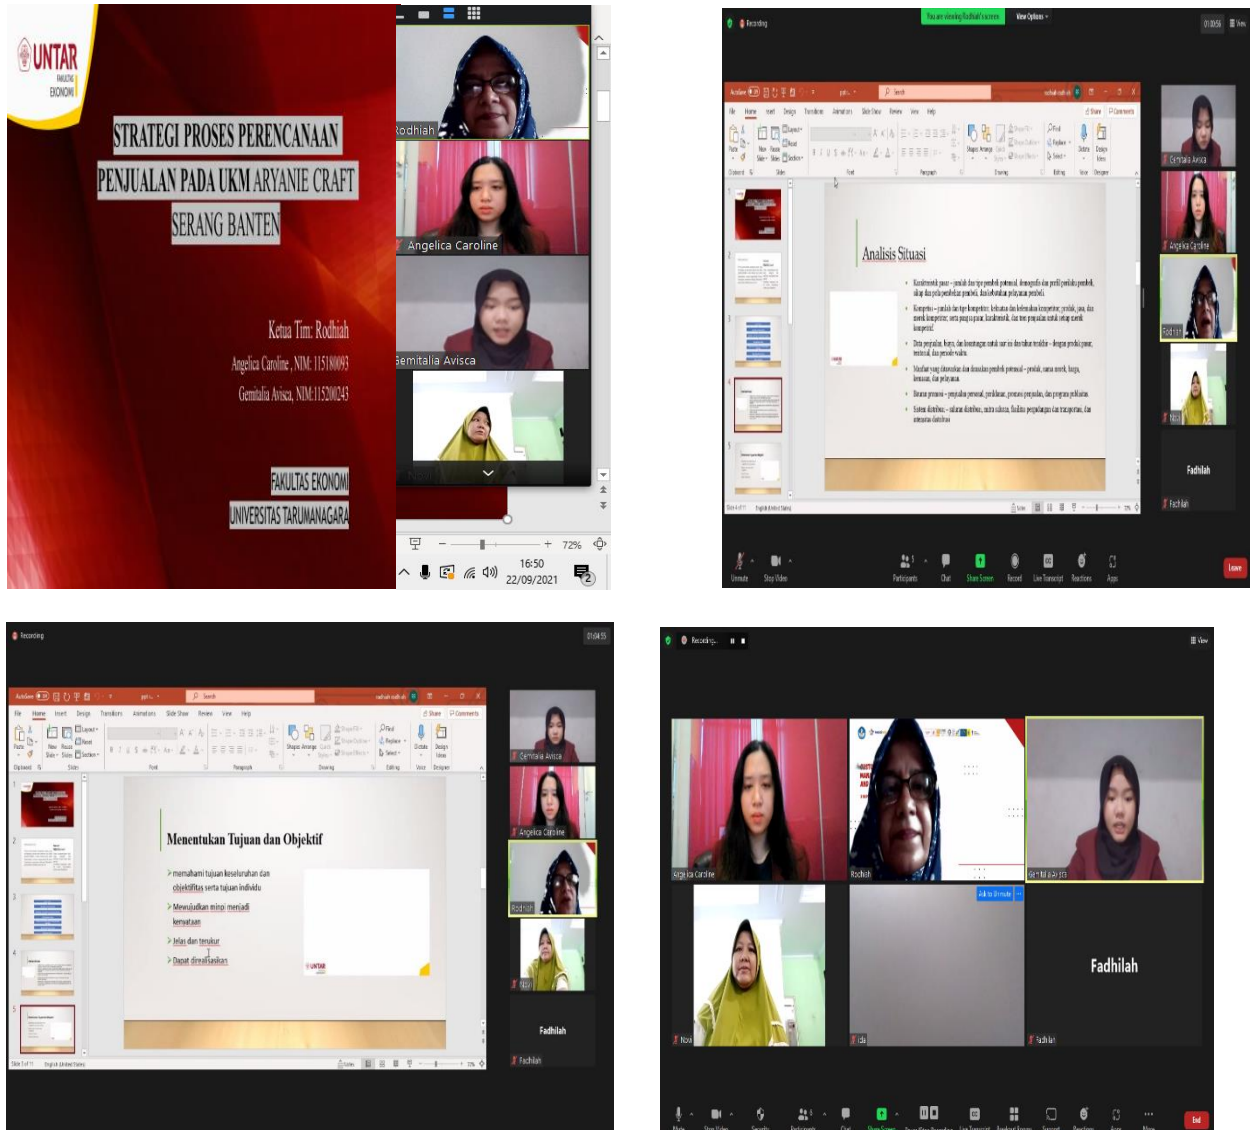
UNTAR
FAKULTAS EKONOMI

STRATEGI PROSES PERENCANAAN PENJUALAN PADA UKM ARYANIE CRAFT SERANG BANTEN

Ketua Tim: Rodhiah
Angelica Caroline, NIM: 115180093
Gemitalia Avisca, NIM:115200243

FAKULTAS EKONOMI
UNIVERSITAS TARUMANAGARA

Rodhiah
Angelica Caroline
Semitalia Avisca
Nosi

72%
16:50
22/09/2021

Recording
You are viewing Radhiah's screen
View Options
View

Analisis Situasi

Gemitalia Avisca
Angelica Caroline
Rodhiah
Nosi
Fadhilah
Fadhilah

Unmute
Stop Video
Participants
Chat
Share Screen
Record
Live Transcript
Reactions
Apps
Leave

Recording

Menentukan Tujuan dan Objektif
memahami tujuan keseluruhan dan objektifitas serta tujuan individu
Mewujudkan mimpi menjadi kenyataan
Jelas dan terukur
Dapat direalisasikan

Gemitalia Avisca
Angelica Caroline
Rodhiah
Nosi
Fadhilah
Fadhilah

Recording...
View

Angelica Caroline
Rodhiah
Gemitalia Avisca
Nosi
Ida
Ask to Unmute
Fadhilah
Fadhilah

End